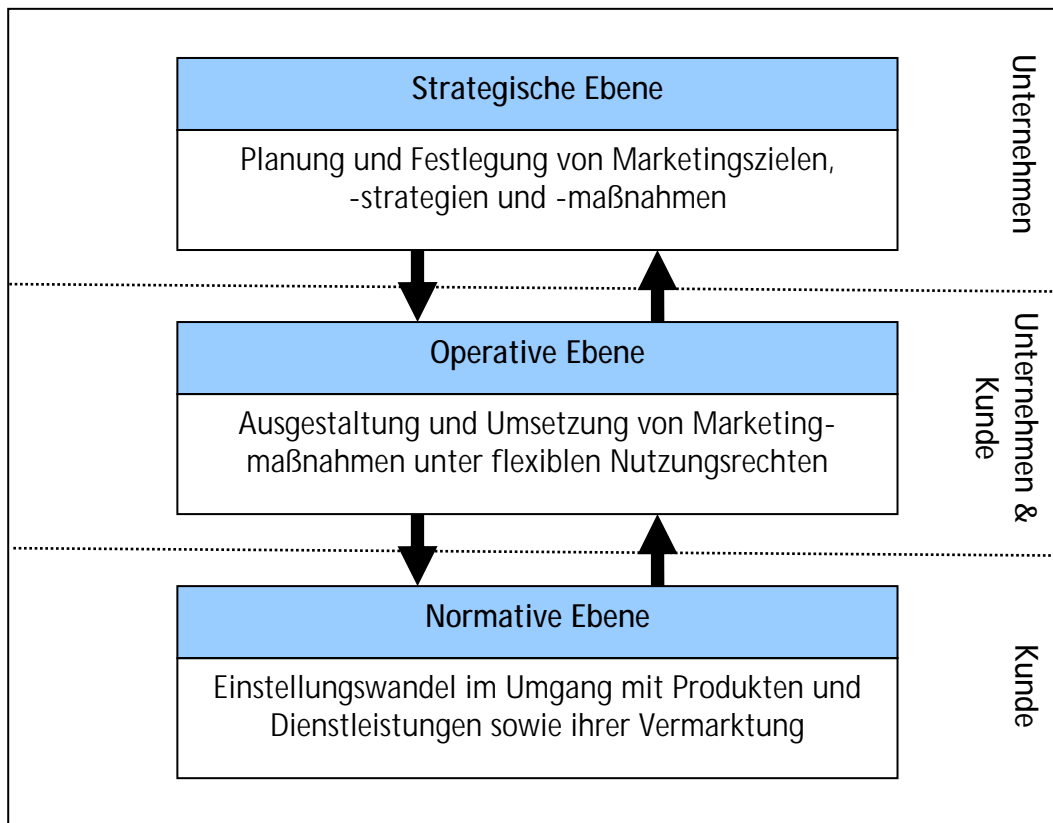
Strategische Ebene

Planung und Festlegung von Marketingszielen, -strategien und -maßnahmen

Unternehmen

Operative Ebene

Ausgestaltung und Umsetzung von Marketingmaßnahmen unter flexiblen Nutzungsrechten

Unternehmen & Kunde

Normative Ebene

Einstellungswandel im Umgang mit Produkten und Dienstleistungen sowie ihrer Vermarktung

Kunde